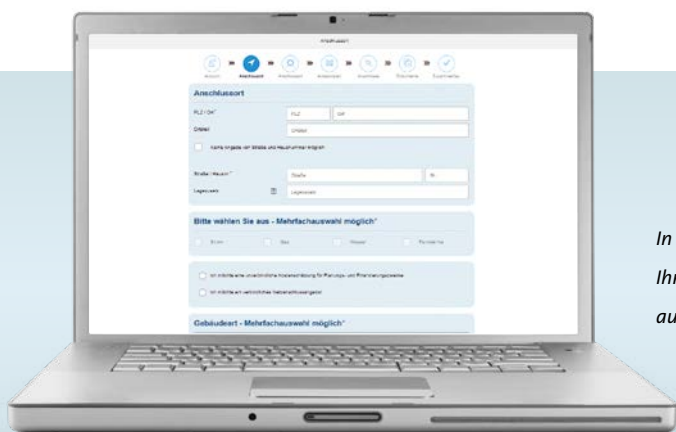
Anschlussort

Anschlussort

PLZ / Ort*

PLZ

Ort

Ortsteil

Ortsteil

Keine Angabe von Straße und Hausnummer möglich

Straße / Hausnr.*

Straße

Nr.

Lageplan

Lageplan

Bitte wählen Sie aus - Mehrfachauswahl möglich*

Strom

Gas

Wasser

Fernwärme

Ich möchte eine unverbindliche Kosteneinschätzung für Planungs- und Finanzierungszwecke

Ich möchte ein verbindliches Netzanschlussangebot

Gebäudeart - Mehrfachauswahl möglich*

In

Ihr

au